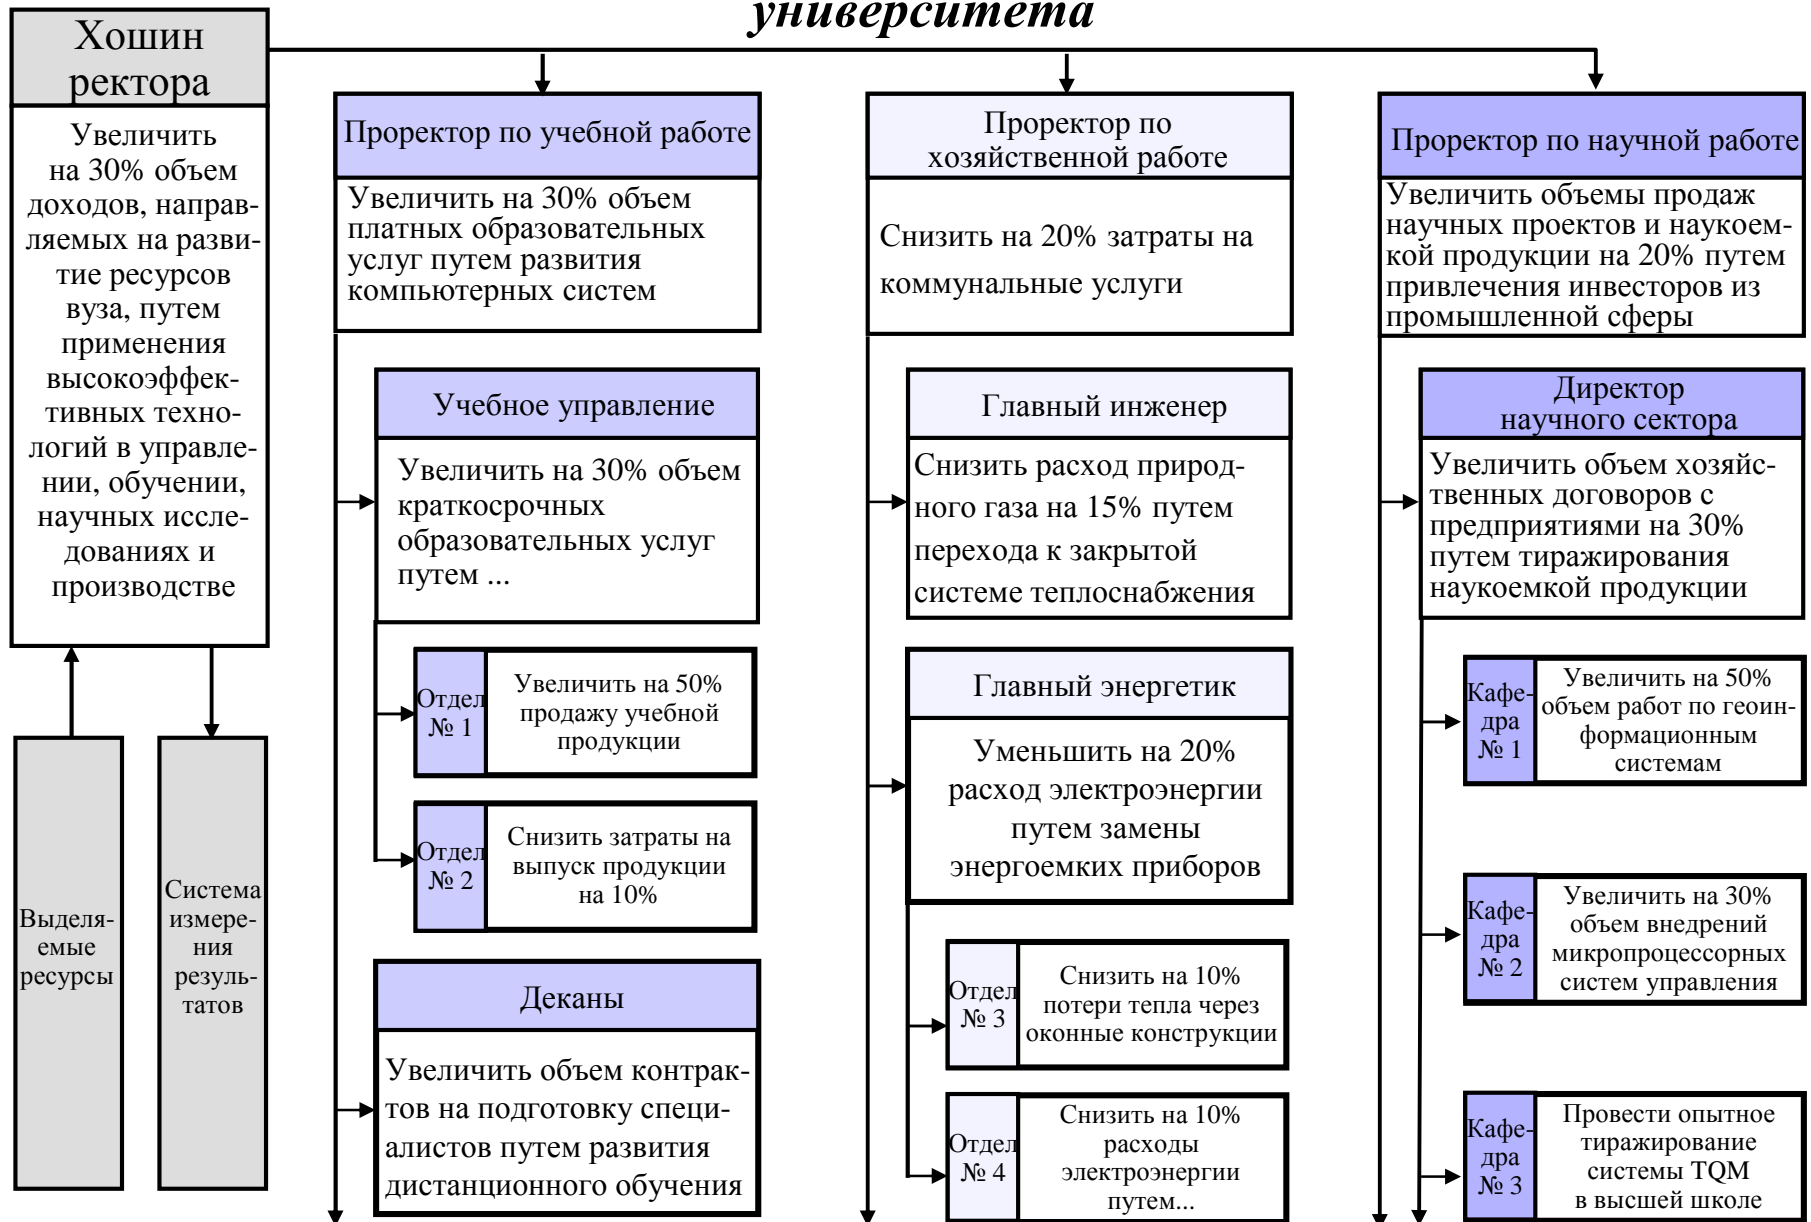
университета

Хошин ректора

Увеличить на 30% объем доходов, направляемых на развитие ресурсов вуза, путем применения высокоэффективных технологий в управлении, обучении, научных исследованиях и производстве

Выделяемые ресурсы

Система измерения результатов

Проректор по учебной работе

Увеличить на 30% объем платных образовательных услуг путем развития компьютерных систем

Учебное управление

Увеличить на 30% объем краткосрочных образовательных услуг путем ...

Отдел № 1

Увеличить на 50% продажу учебной продукции

Отдел № 2

Снизить затраты на выпуск продукции на 10%

Деканы

Увеличить объем контрактов на подготовку специалистов путем развития дистанционного обучения

Проректор по хозяйственной работе

Снизить на 20% затраты на коммунальные услуги

Главный инженер

Снизить расход природного газа на 15% путем перехода к закрытой системе теплоснабжения

Главный энергетик

Уменьшить на 20% расход электроэнергии путем замены энергоемких приборов

Отдел № 3

Снизить на 10% потери тепла через оконные конструкции

Отдел № 4

Снизить на 10% расходы электроэнергии путем...

Проректор по научной работе

Увеличить объемы продаж научных проектов и наукоемкой продукции на 20% путем привлечения инвесторов из промышленной сферы

Директор научного сектора

Увеличить объем хозяйственных договоров с предприятиями на 30% путем тиражирования наукоемкой продукции

Кафедра № 1

Увеличить на 50% объем работ по геоинформационным системам

Кафедра № 2

Увеличить на 30% объем внедрений микропроцессорных систем управления

Кафедра № 3

Провести опытное тиражирование системы TQM в высшей школе